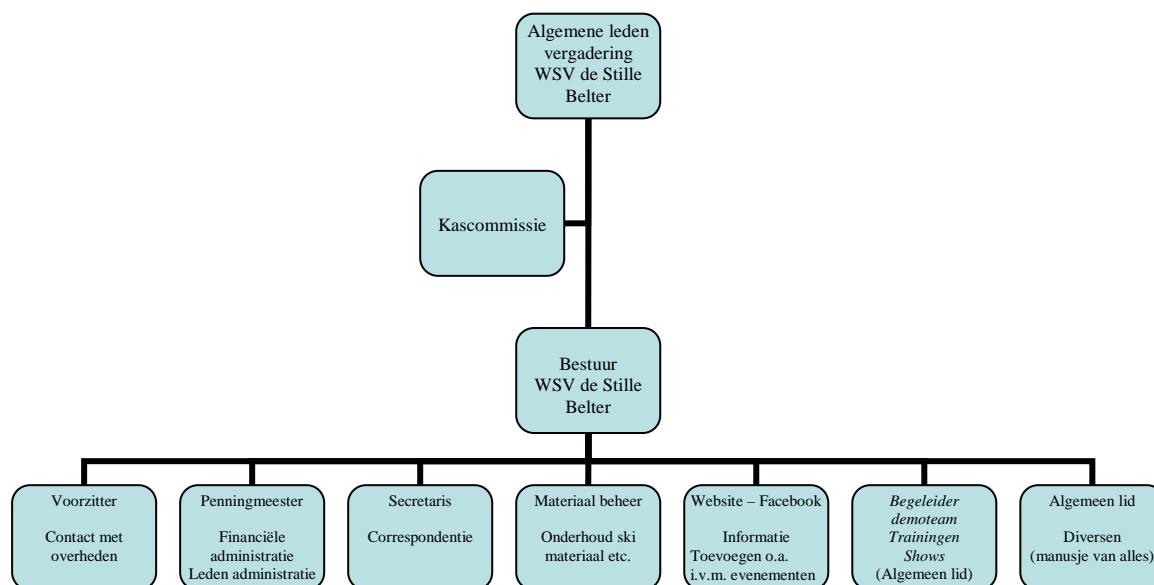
Algemene leden vergadering WSV de Stille Belter

Kascommissie

Bestuur WSV de Stille Belter

Voorzitter

Contact met overheden

Penningmeester

Financiële administratie
Leden administratie

Secretaris

Correspondentie

Materiaal beheer

Onderhoud ski materiaal etc.

Website – Facebook

Informatie
Toevoegen o.a. i.v.m. evenementen

*Begeleider demoteam*
*Trainingen*
*Shows*
(Algemeen lid)

Algemeen lid

Diversen
(manusje van alles)